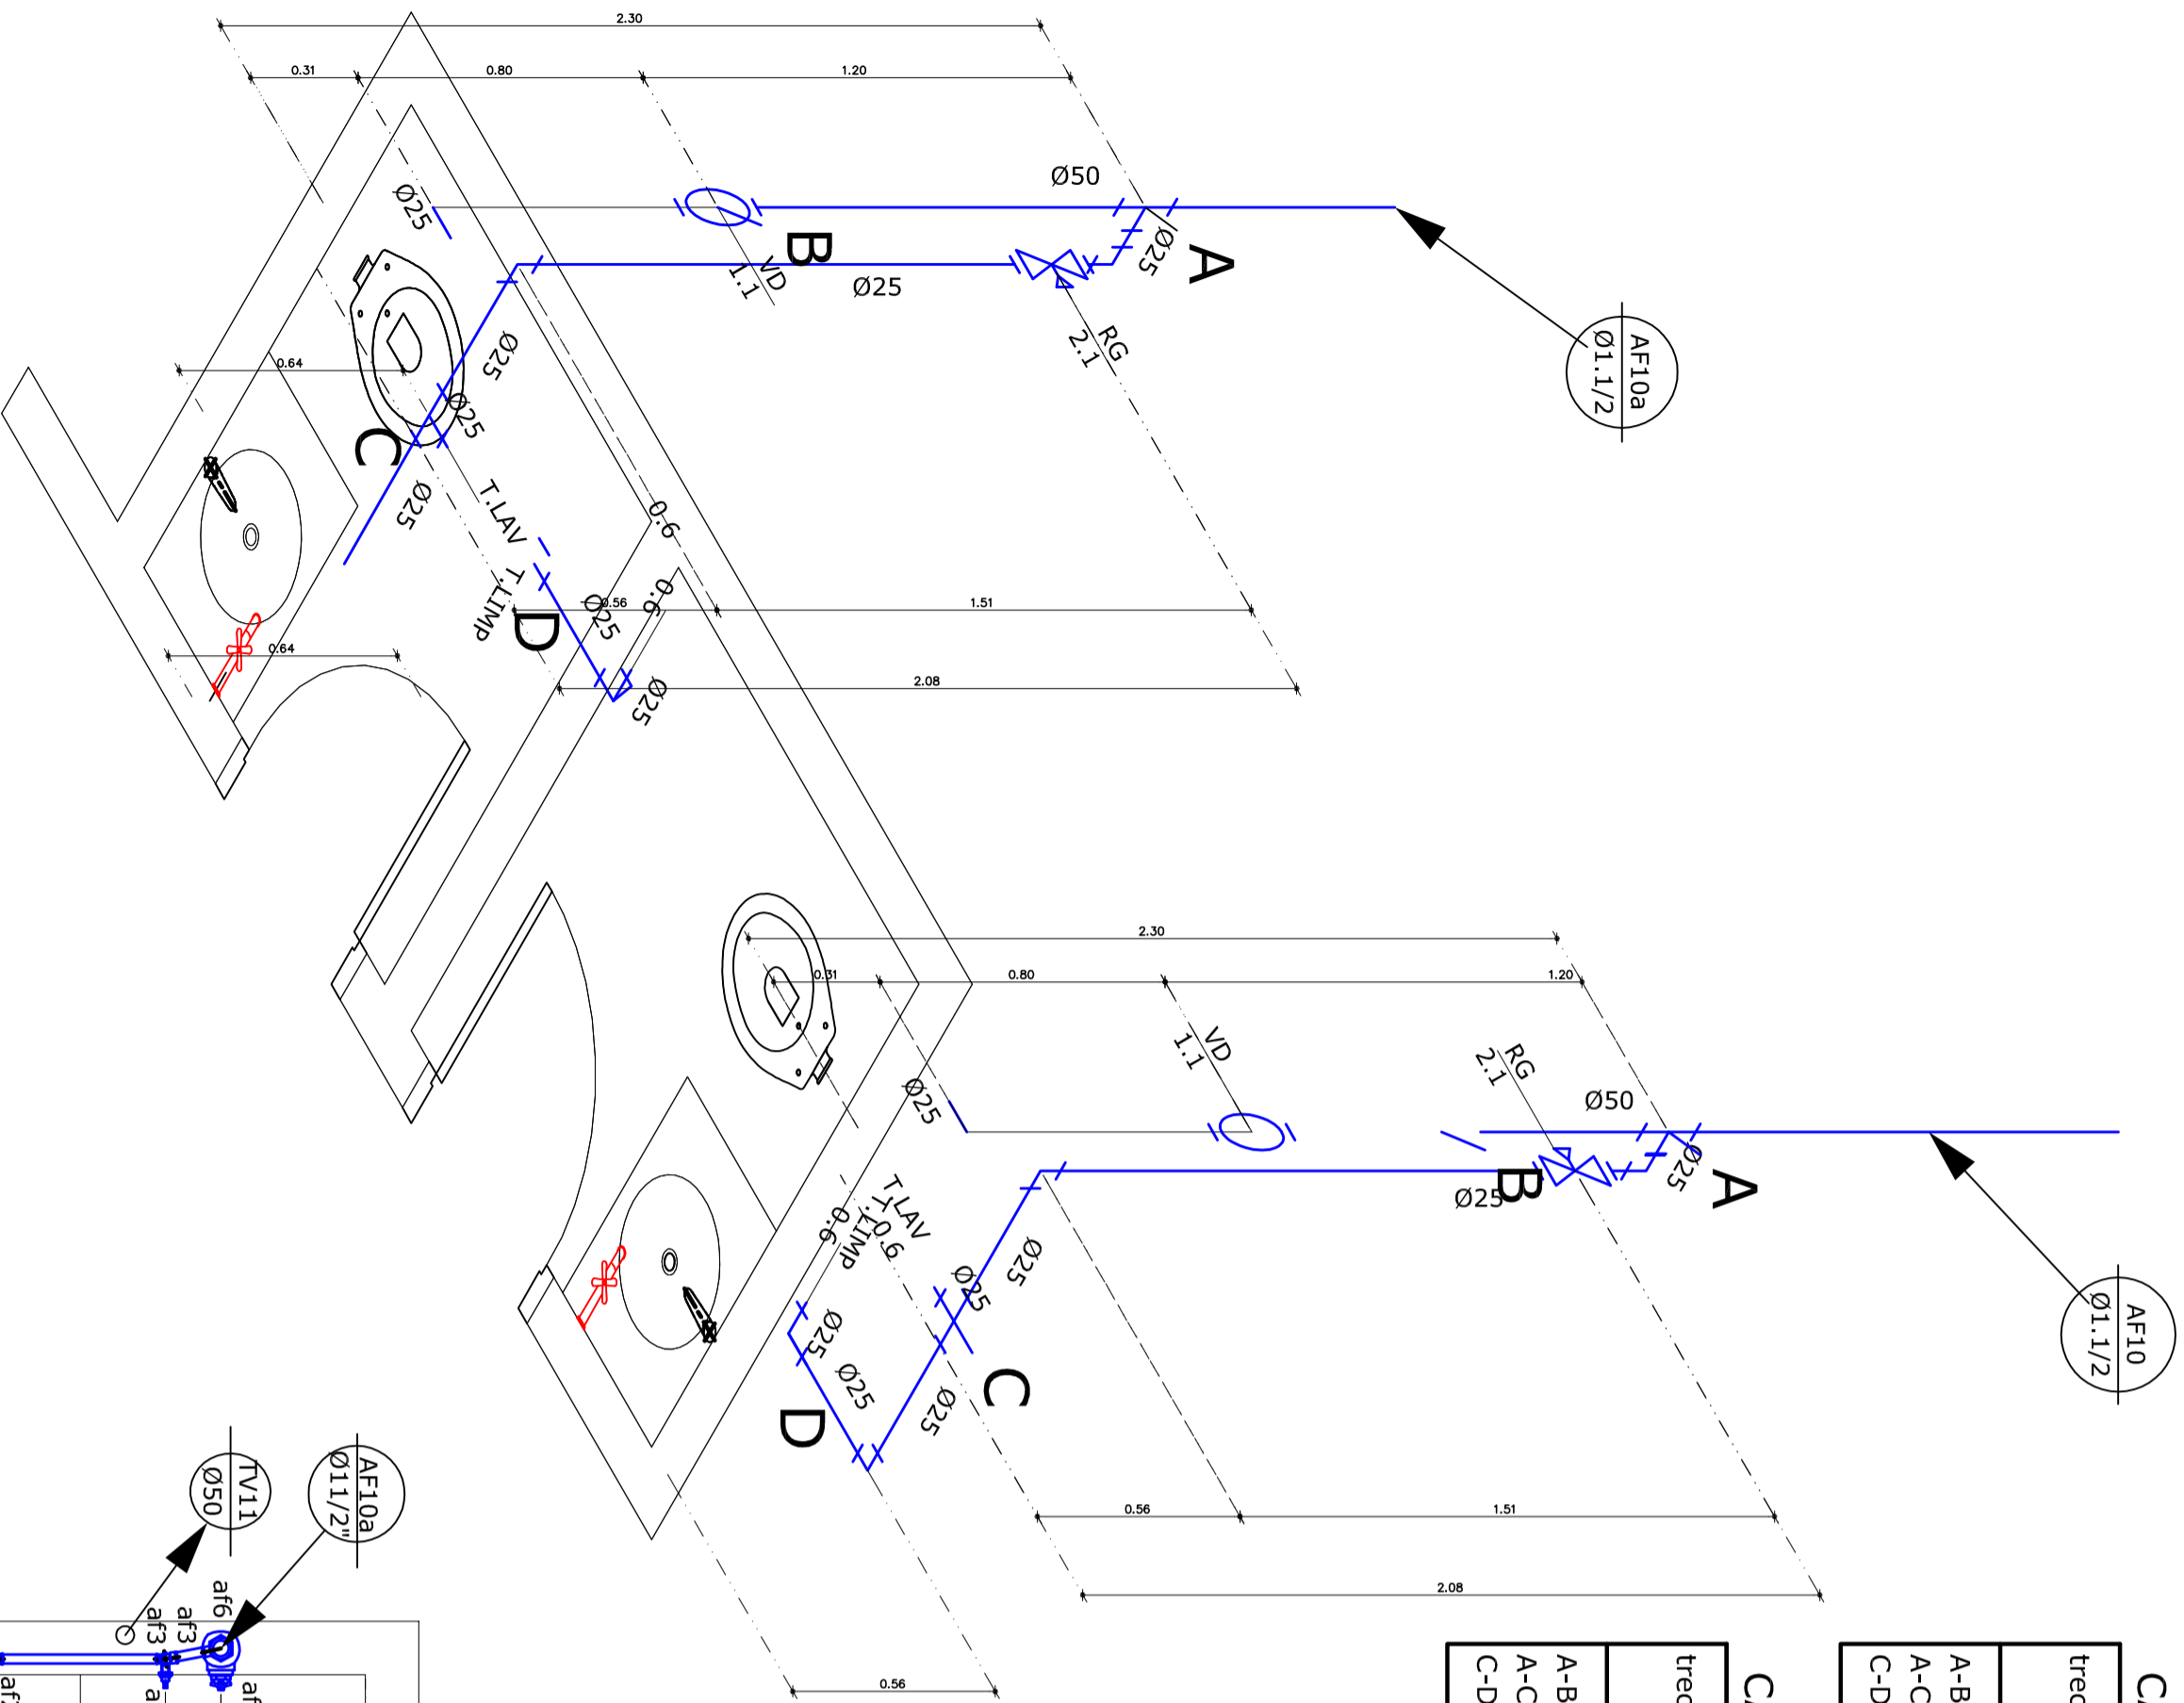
2.30
0.31
0.80
1.20
Ø50
Ø25
B
VD
1.1
Ø25
Ø25
A
RG
2.1
AF10a
Ø1.1/2
0.64
Ø25
Ø25
C
Ø25
T.LAV
T.LIMP
D
0.6
0.6
0.56
Ø25
1.51
Ø25
2.08
0.64
2.30
0.31
0.80
1.20
VD
1.1
RG
2.1
Ø50
Ø25
Ø25
B
Ø25
A
AF10
Ø1.1/2
T.LAV
T.LIMP
0.6
0.6
Ø25
Ø25
Ø25
Ø25
C
Ø25
D
0.56
1.51
2.08
TV11
Ø50
AF10a
Ø11/2"
af6
af3
af3
0.56
A-B
A-C
C-D
trec
C
A-B
A-C
C-D
trec
C